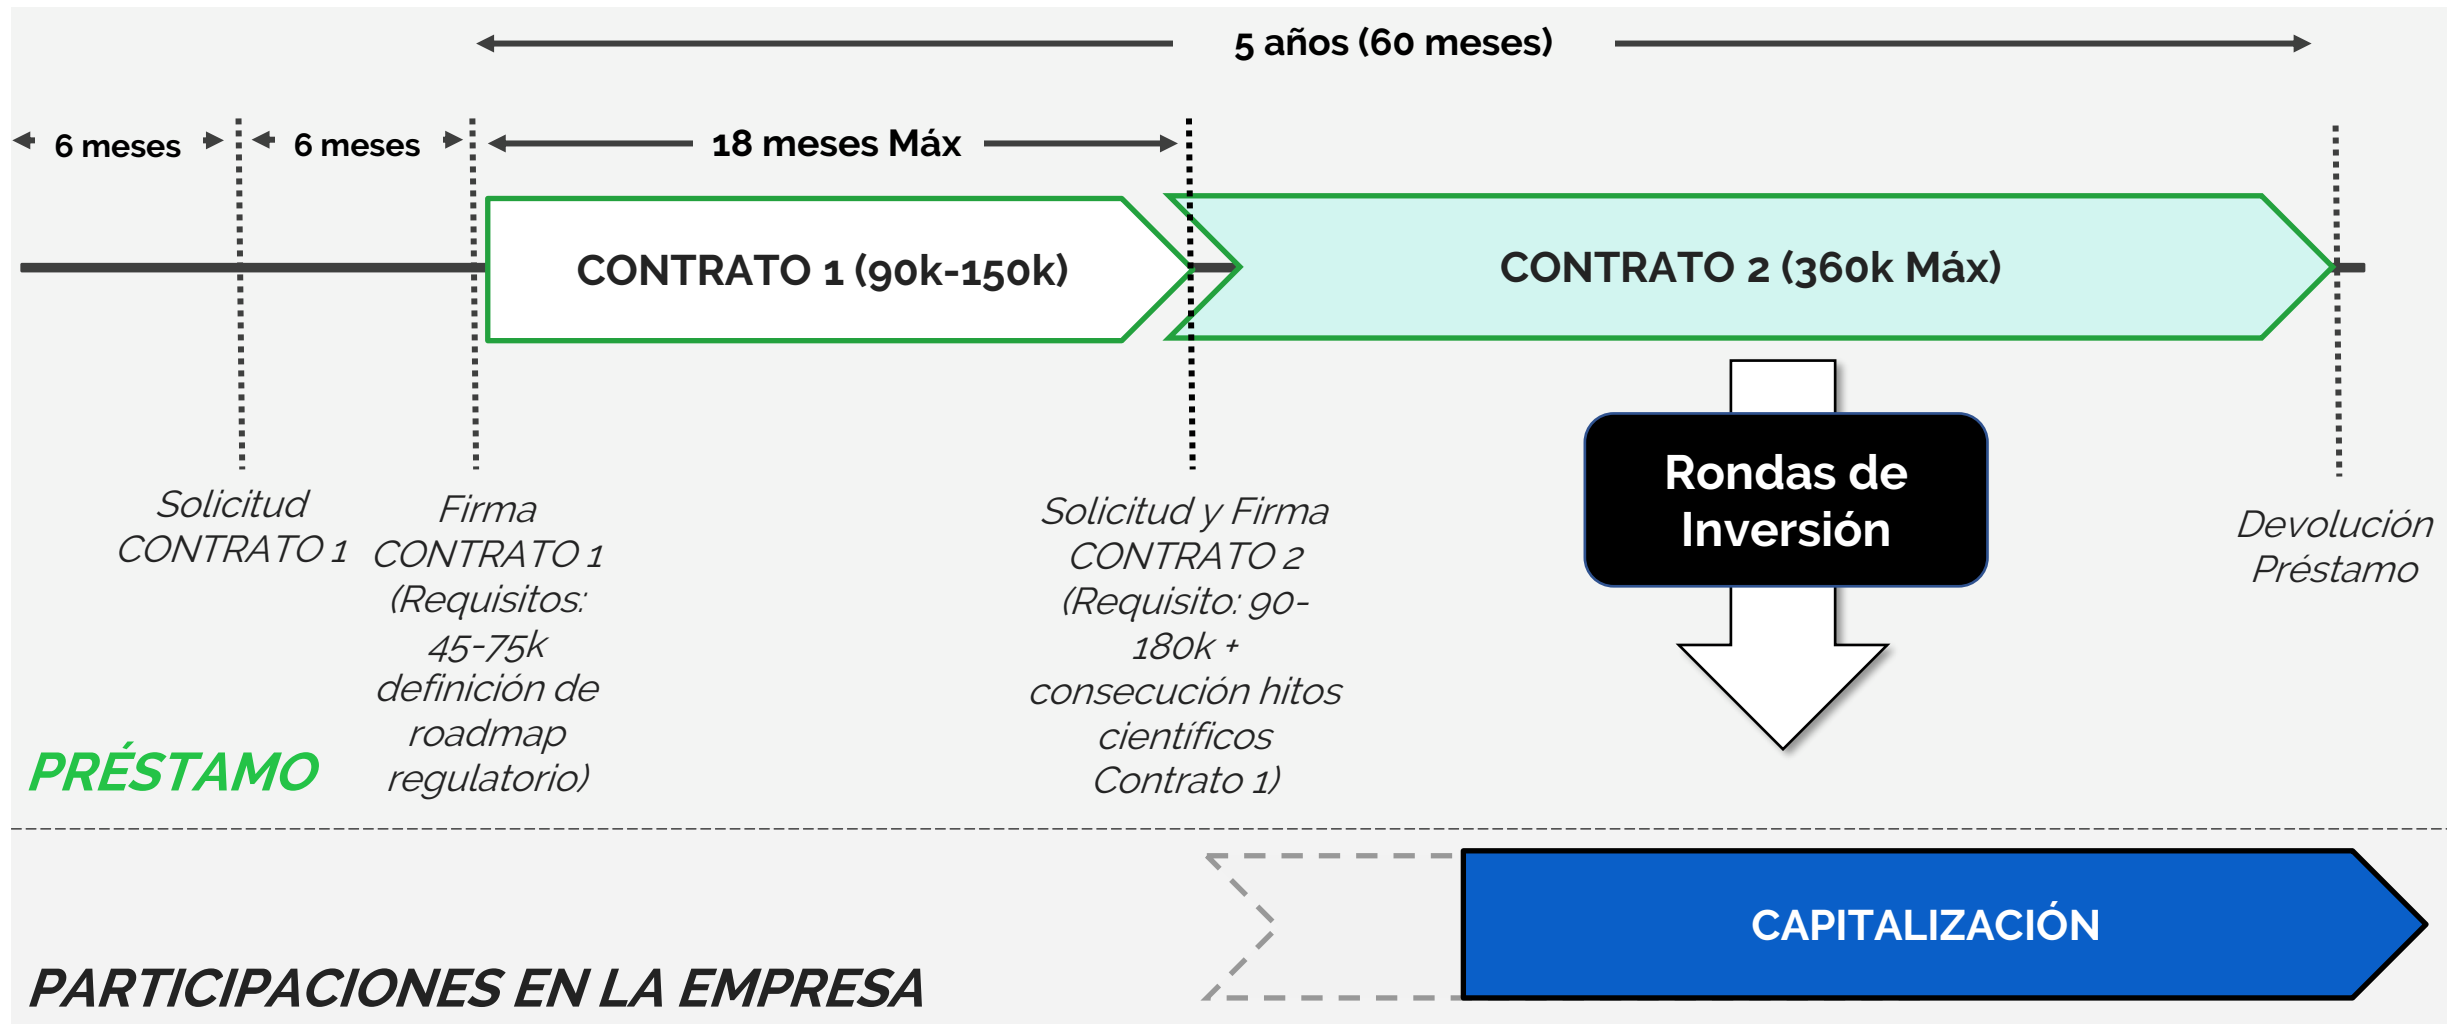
5 años (60 meses)

6 meses

6 meses

18 meses Máx

CONTRATO 1 (90k-150k)

CONTRATO 2 (360k Máx)

Rondas de Inversión

Solicitud CONTRATO 1

Firma CONTRATO 1 (Requisitos: 45-75k definición de roadmap regulatorio)

Solicitud y Firma CONTRATO 2 (Requisito: 90-180k + consecución hitos científicos Contrato 1)

Devolución Préstamo

PRÉSTAMO

CAPITALIZACIÓN

PARTICIPACIONES EN LA EMPRESA